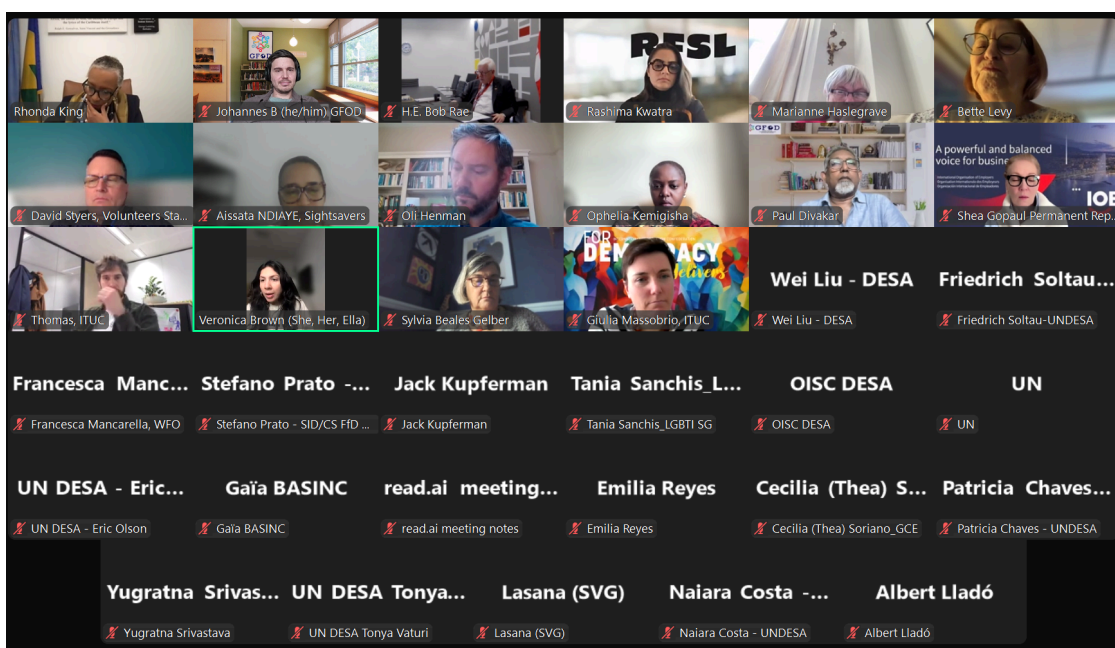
Rhonda King

GFOD

Johannes B (he/him) GFOD

H.E. Bob Rae

RFSL

Rashima Kwatra

Marianne Haslegrave

Bette Levy

David Styers, Volunteers Sta...

Aissata NDIAYE, Sightsavers

Oli Henman

Ophelia Kemigisha

GFOD

Paul Divakar

A powerful and balanced voice for business

IOE

Shea Gopaul Permanent Rep...

Thomas, ITUC

Veronica Brown (She, Her, Ella)

Sylvia Beales Gelber

FOR DEMOCRACY

Giulia Massobrio, ITUC

Wei Liu - DESA

Wei Liu - DESA

Friedrich Soltau...

Friedrich Soltau-UNDESA

Francesca Manc...

Francesca Mancarella, WFO

Stefano Prato -...

Stefano Prato - SID/CS FfD ...

Jack Kupferman

Jack Kupferman

Tania Sanchis_L...

Tania Sanchis_LGBTI SG

OISC DESA

OISC DESA

UN

UN

UN DESA - Eric...

UN DESA - Eric Olson

Gaïa BASINC

Gaïa BASINC

read.ai meeting...

read.ai meeting notes

Emilia Reyes

Emilia Reyes

Cecilia (Thea) S...

Cecilia (Thea) Soriano_GCE

Patricia Chaves...

Patricia Chaves - UNDESA

Yugratna Srivas...

Yugratna Srivastava

UN DESA Tonya...

UN DESA Tonya Vaturi

Lasana (SVG)

Lasana (SVG)

Naiara Costa -...

Naiara Costa - UNDESA

Albert Lladó

Albert Lladó